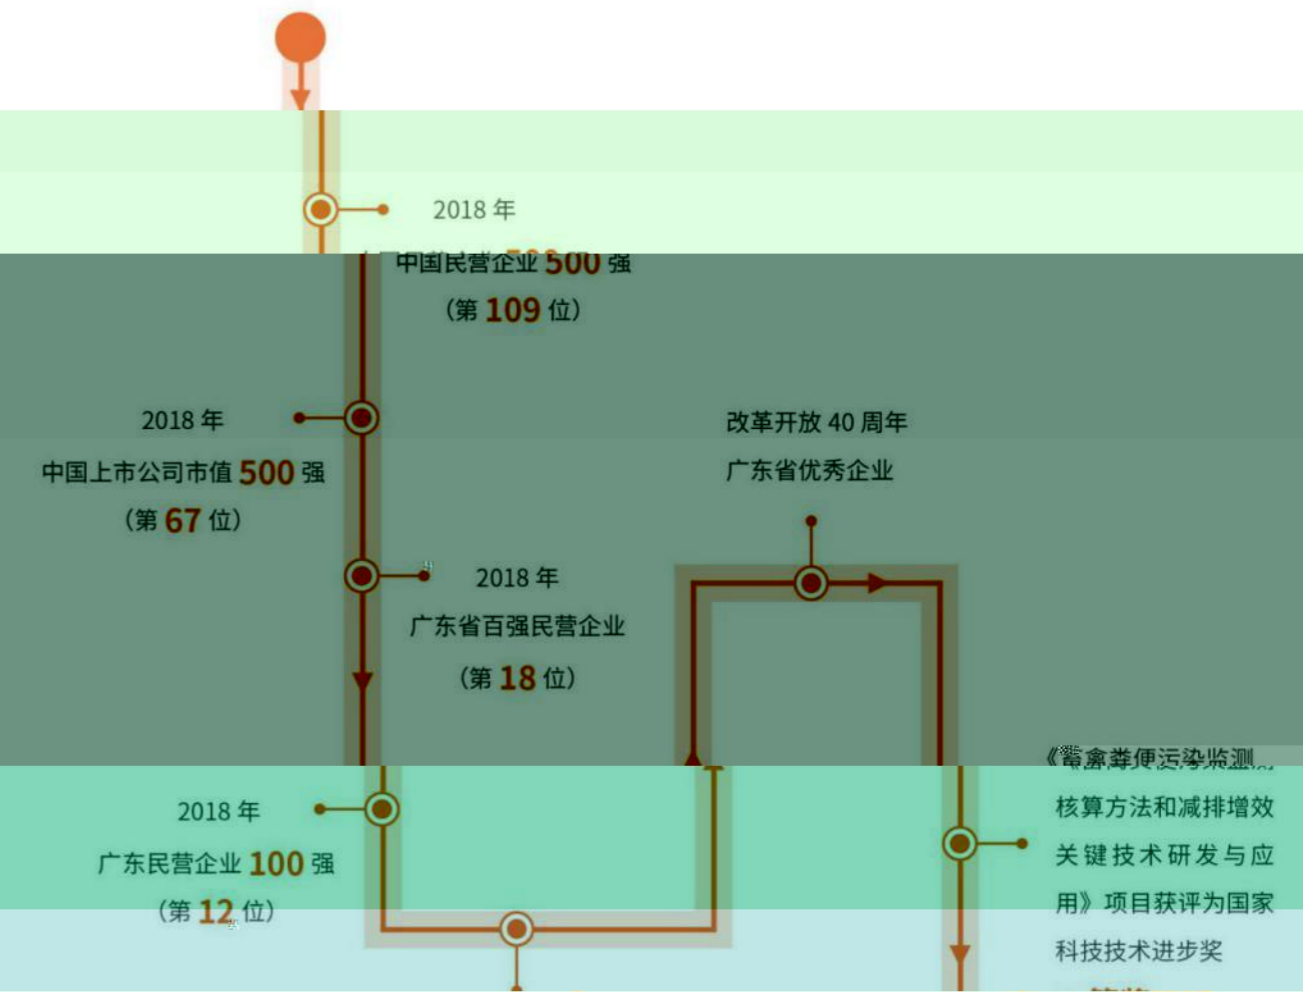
2018 年

中国民营企业 500 强

（第 109 位）

2018 年

中国上市公司市值 500 强

（第 67 位）

2018 年

广东省百强民营企业

（第 18 位）

改革开放 40 周年

广东省优秀企业

2018 年

广东民营企业 100 强

（第 12 位）

《畜禽粪便污染监测核算方法和减排增效关键技术研发与应用》项目获评为国家科技技术进步奖

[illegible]